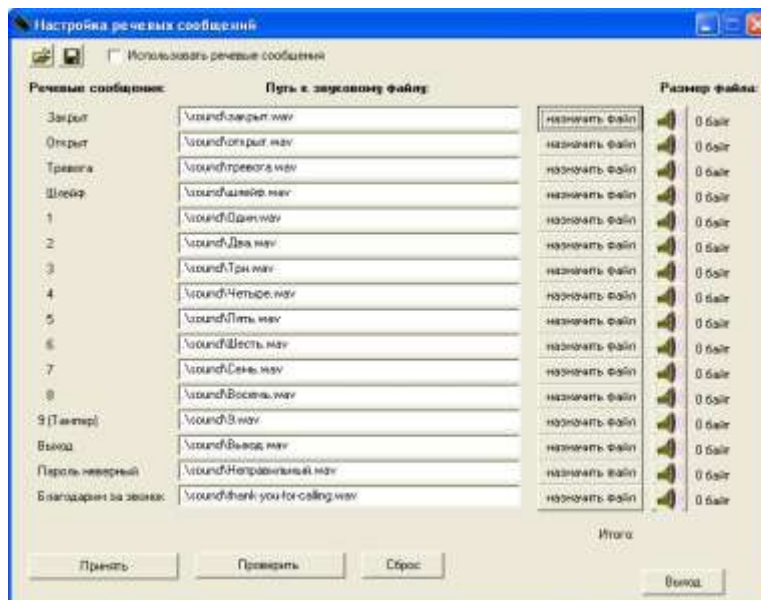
Настройка речевых сообщений

Использовать речевые сообщения

Речевые сообщения: | Путь к звуковому файлу: | Размер файла:

| | | | |
|---|---|---|---|
| Закрыт | \sound\закрыт.wav | назначить файл | 0 байт |
| Открыт | \sound\открыт.wav | назначить файл | 0 байт |
| Тревога | \sound\тревога.wav | назначить файл | 0 байт |
| Шлейф | \sound\шлейф.wav | назначить файл | 0 байт |
| 1 | \sound\Один.wav | назначить файл | 0 байт |
| 2 | \sound\Два.wav | назначить файл | 0 байт |
| 3 | \sound\Три.wav | назначить файл | 0 байт |
| 4 | \sound\Четыре.wav | назначить файл | 0 байт |
| 5 | \sound\Пять.wav | назначить файл | 0 байт |
| 6 | \sound\Шесть.wav | назначить файл | 0 байт |
| 7 | \sound\Семь.wav | назначить файл | 0 байт |
| 8 | \sound\Восемь.wav | назначить файл | 0 байт |
| 9 (Тампер) | \sound\9.wav | назначить файл | 0 байт |
| Выход | \sound\Выход.wav | назначить файл | 0 байт |
| Пароль неверный | \sound\Неправильный.wav | назначить файл | 0 байт |
| Благодарим за звонок | \sound\thank-you-for-calling.wav | назначить файл | 0 байт |

Итого:

Принять Проверить Сброс Выход